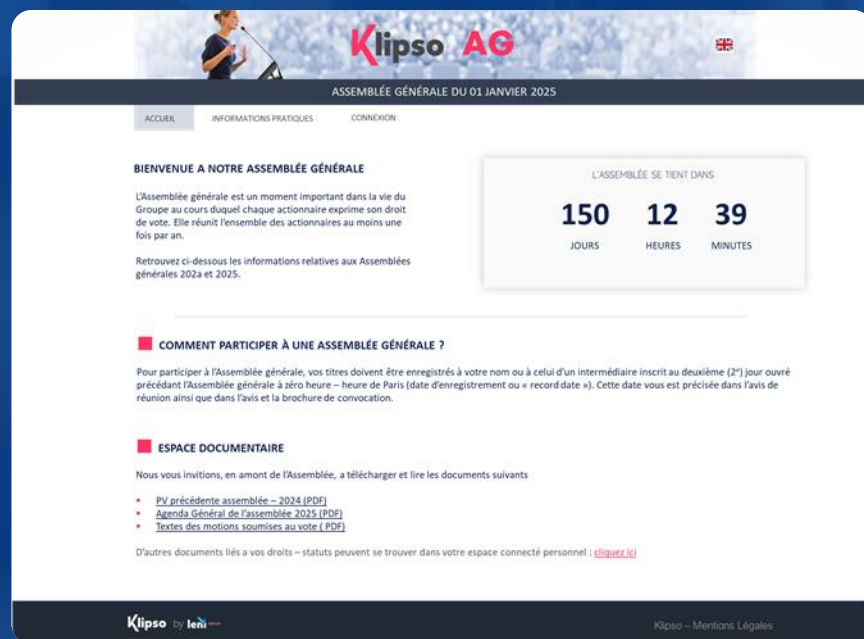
Klipso AG

ASSEMBLÉE GÉNÉRALE DU 01 JANVIER 2025

ACCUEIL INFORMATIONS PRATIQUES CONNEXION

BIENVENUE A NOTRE ASSEMBLÉE GÉNÉRALE

L'Assemblée générale est un moment important dans la vie du Groupe au cours duquel chaque actionnaire exprime son droit de vote. Elle réunit l'ensemble des actionnaires au moins une fois par an.

Retrouvez ci-dessous les informations relatives aux Assemblées générales 202a et 2025.

L'ASSEMBLÉE SE TIENT DANS

150 JOURS 12 HEURES 39 MINUTES

COMMENT PARTICIPER À UNE ASSEMBLÉE GÉNÉRALE ?

Pour participer à l'Assemblée générale, vos titres doivent être enregistrés à votre nom ou à celui d'un intermédiaire inscrit au deuxième (2°) jour ouvré précédant l'Assemblée générale à zéro heure – heure de Paris (date d'enregistrement ou « record date »). Cette date vous est précisée dans l'avis de réunion ainsi que dans l'avis et la brochure de convocation.

ESPACE DOCUMENTAIRE

Nous vous invitions, en amont de l'Assemblée, a télécharger et lire les documents suivants

- PV précédente assemblée – 2024 (PDF)
- Agenda Général de l'assemblée 2025 (PDF)
- Textes des motions soumises au vote ( PDF)

D'autres documents liés a vos droits – statuts peuvent se trouver dans votre espace connecté personnel : cliquez ici

Klipso by leni

Klipso – Mentions Légales